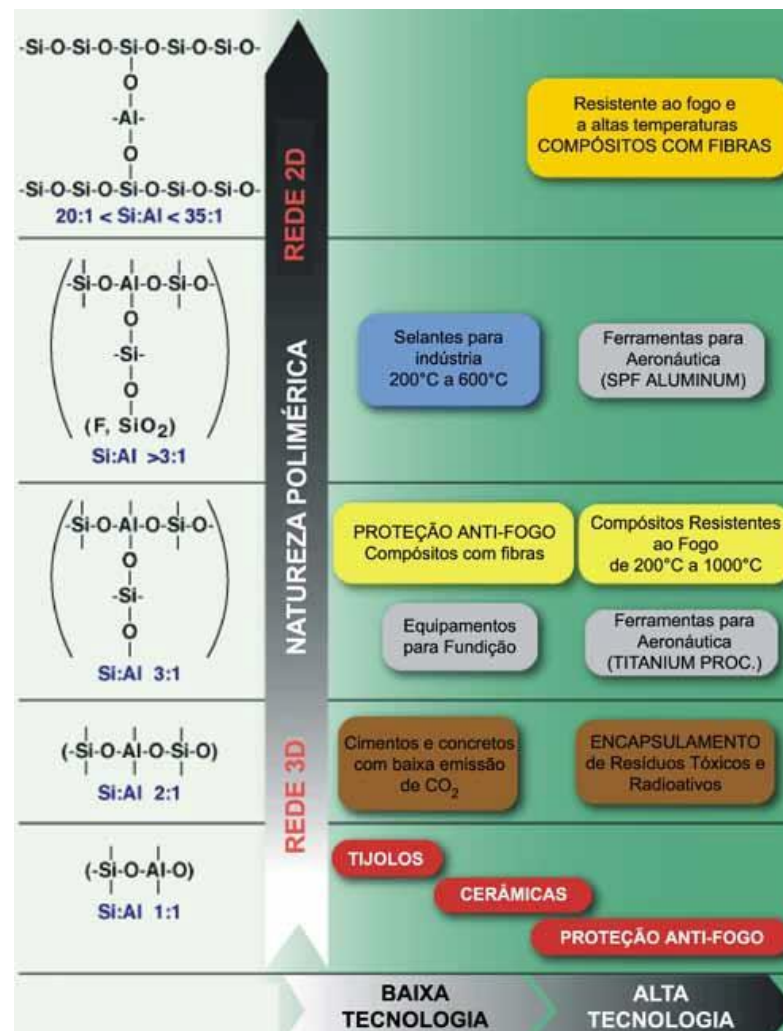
-Si-O-Si-O-Si-O-Si-O-Si-O-
O
-Al-
O
-Si-O-Si-O-Si-O-Si-O-Si-O-
20:1 < Si:Al < 35:1

Resistente ao fogo e a altas temperaturas COMPÓSITOS COM FIBRAS

REDE 2D

(-Si-O-Al-O-Si-O-
O
-Si-
O
(F, $SiO_2$))
Si:Al >3:1

Selantes para indústria 200°C a 600°C

Ferramentas para Aeronáutica (SPF ALUMINUM)

NATUREZA POLIMÉRICA

(-Si-O-Al-O-Si-O-
O
-Si-
O)
Si:Al 3:1

PROTEÇÃO ANTI-FOGO Compósitos com fibras

Compósitos Resistentes ao Fogo de 200°C a 1000°C

Equipamentos para Fundição

Ferramentas para Aeronáutica (TITANIUM PROC.)

(-Si-O-Al-O-Si-O)
Si:Al 2:1

Cimentos e concretos com baixa emissão de $CO_2$

ENCAPSULAMENTO de Resíduos Tóxicos e Radioativos

REDE 3D

(-Si-O-Al-O)
Si:Al 1:1

TIJOLOS

CERÂMICAS

PROTEÇÃO ANTI-FOGO

BAIXA TECNOLOGIA

ALTA TECNOLOGIA